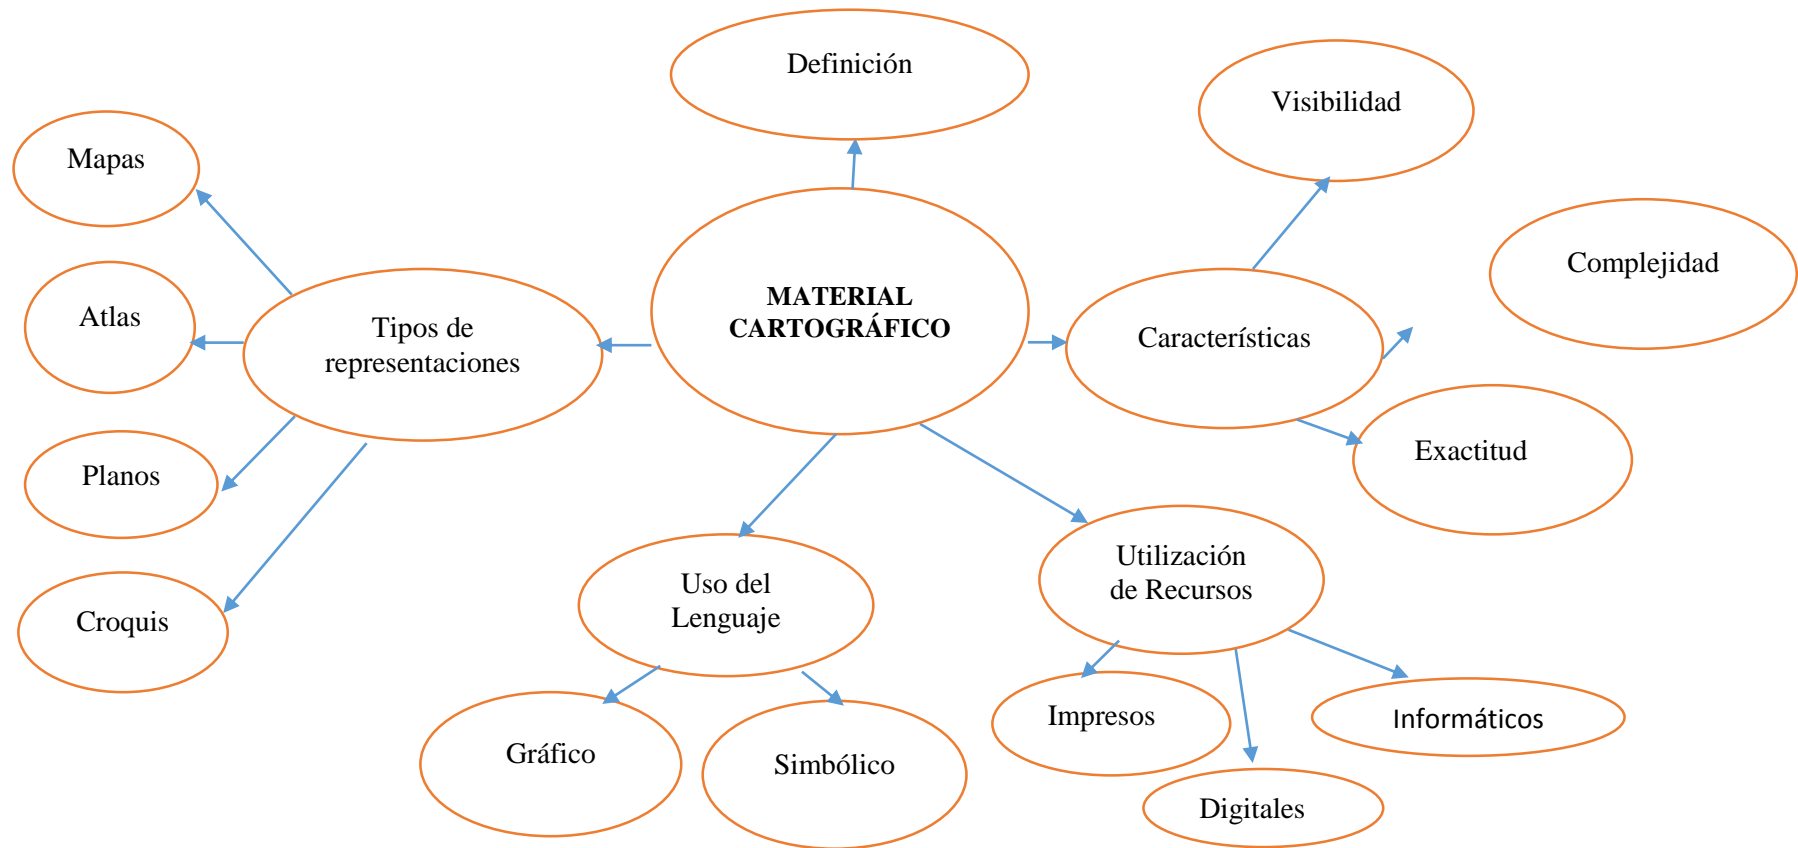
MATERIAL CARTOGRÁFICO

Definición

Tipos de representaciones

Mapas

Atlas

Planos

Croquis

Características

Visibilidad

Complejidad

Exactitud

Uso del Lenguaje

Gráfico

Simbólico

Utilización de Recursos

Impresos

Digitales

Informáticos